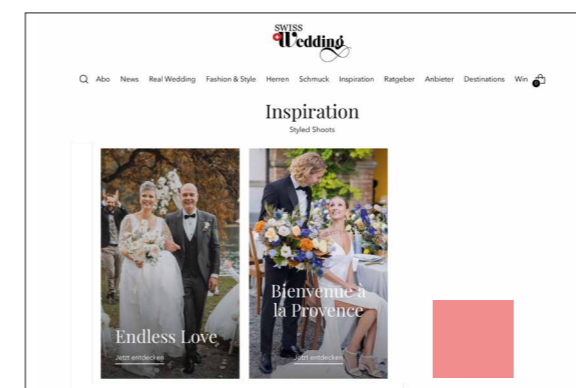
SWISS Wedding

Abo News Real Wedding Fashion & Style Herren Schmuck Inspiration Ratgeber Anbieter Destinations Win

0

Inspiration
Styled Shoots

Endless Love
Jetzt entdecken

Bienvenue à la Provence
Jetzt entdecken